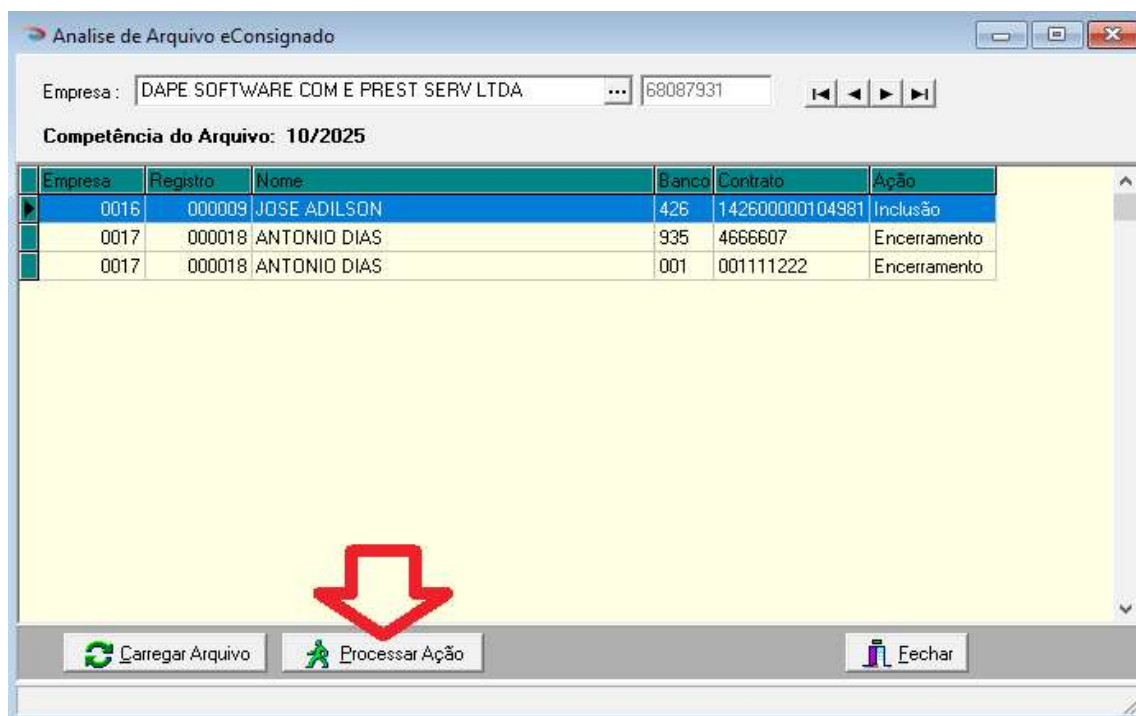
Analise de Arquivo eConsignado

Empresa : DAPE SOFTWARE COM E PREST SERV LTDA ... 68087931

Competência do Arquivo: 10/2025

| Empresa | Registro | Nome | Banco | Contrato | Ação |
|---|---|---|---|---|---|
| 0016 | 000009 | JOSE ADILSON | 426 | 142600000104981 | Inclusão |
| 0017 | 000018 | ANTONIO DIAS | 935 | 4666607 | Encerramento |
| 0017 | 000018 | ANTONIO DIAS | 001 | 001111222 | Encerramento |

Carregar Arquivo
Processar Ação
Fechar